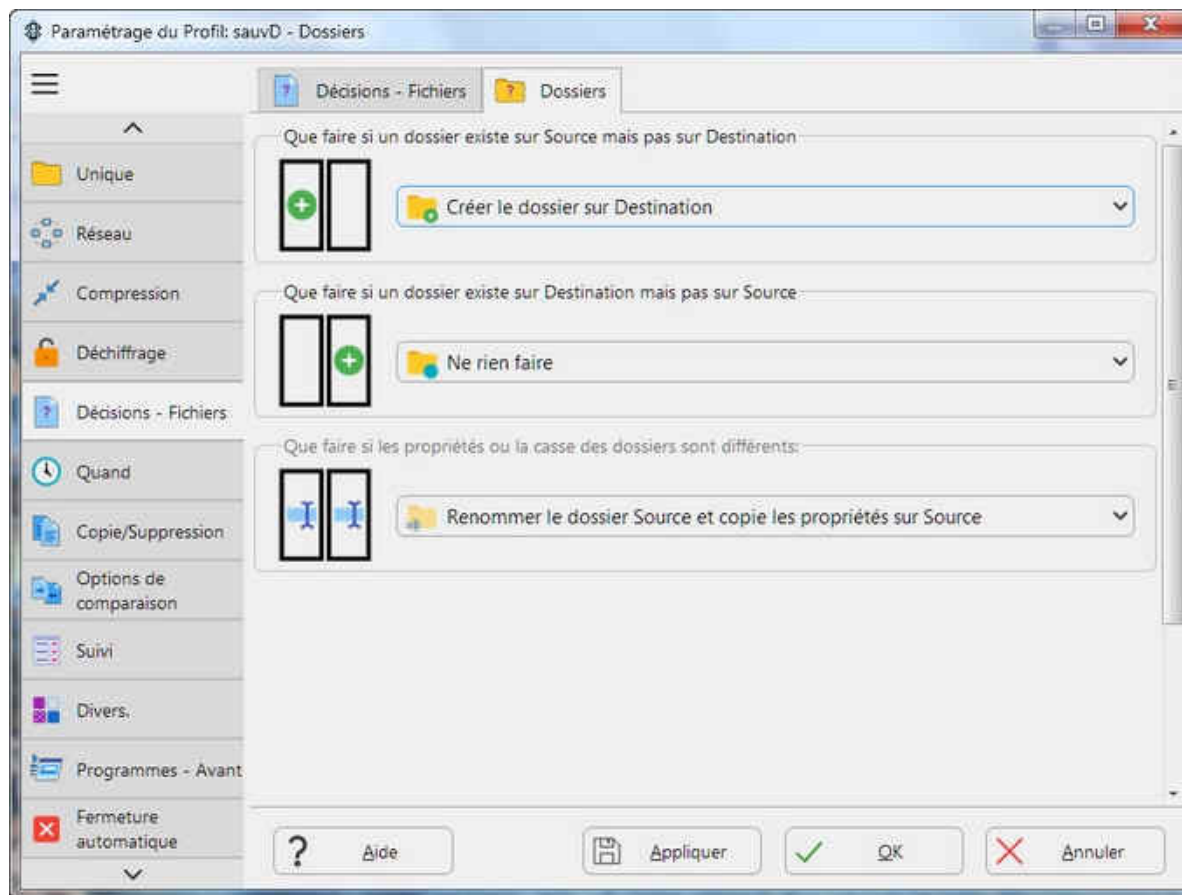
Paramétrage du Profil: sauvD - Dossiers

Unique
Réseau
Compression
Déchiffrage
Décisions - Fichiers
Quand
Copie/Suppression
Options de comparaison
Suivi
Divers.
Programmes - Avant
Fermeture automatique

Décisions - Fichiers
Dossiers

Que faire si un dossier existe sur Source mais pas sur Destination
Créer le dossier sur Destination

Que faire si un dossier existe sur Destination mais pas sur Source
Ne rien faire

Que faire si les propriétés ou la casse des dossiers sont différents:
Renommer le dossier Source et copie les propriétés sur Source

Aide
Appliquer
OK
Annuler